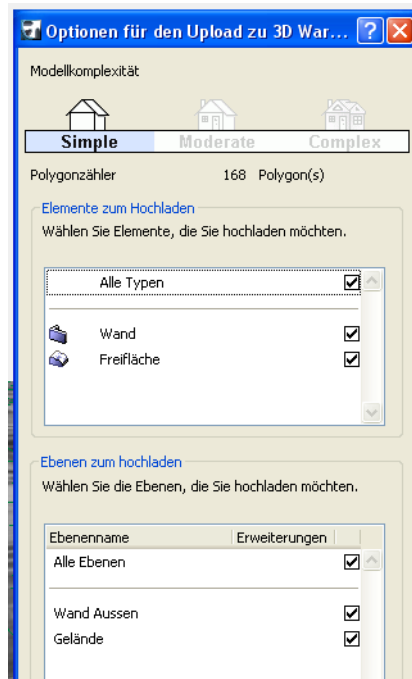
Optionen für den Upload zu 3D War...

Modellkomplexität

Simple | Moderate | Complex

Polygonzähler 168 Polygon(s)

Elemente zum Hochladen

Wählen Sie Elemente, die Sie hochladen möchten.

Alle Typen

Wand

Freifläche

Ebenen zum hochladen

Wählen Sie die Ebenen, die Sie hochladen möchten.

| Ebenenname | Erweiterungen |
|---|---|
| Alle Ebenen | |
| Wand Aussen | |
| Gelände | |